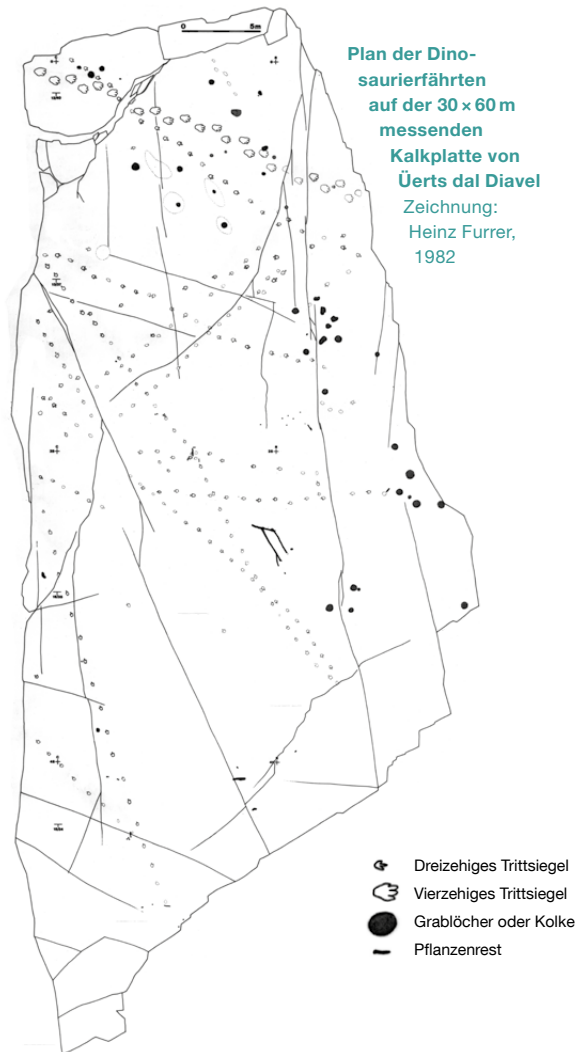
0 5m

Plan der Dinosaurierfährten auf der 30 × 60 m messenden Kalkplatte von Üerts dal Diavel

Zeichnung: Heinz Furrer, 1982

Dreizehiges Trittsiegel
Vierzehiges Trittsiegel
Grablöcher oder Kolke
Pflanzenrest